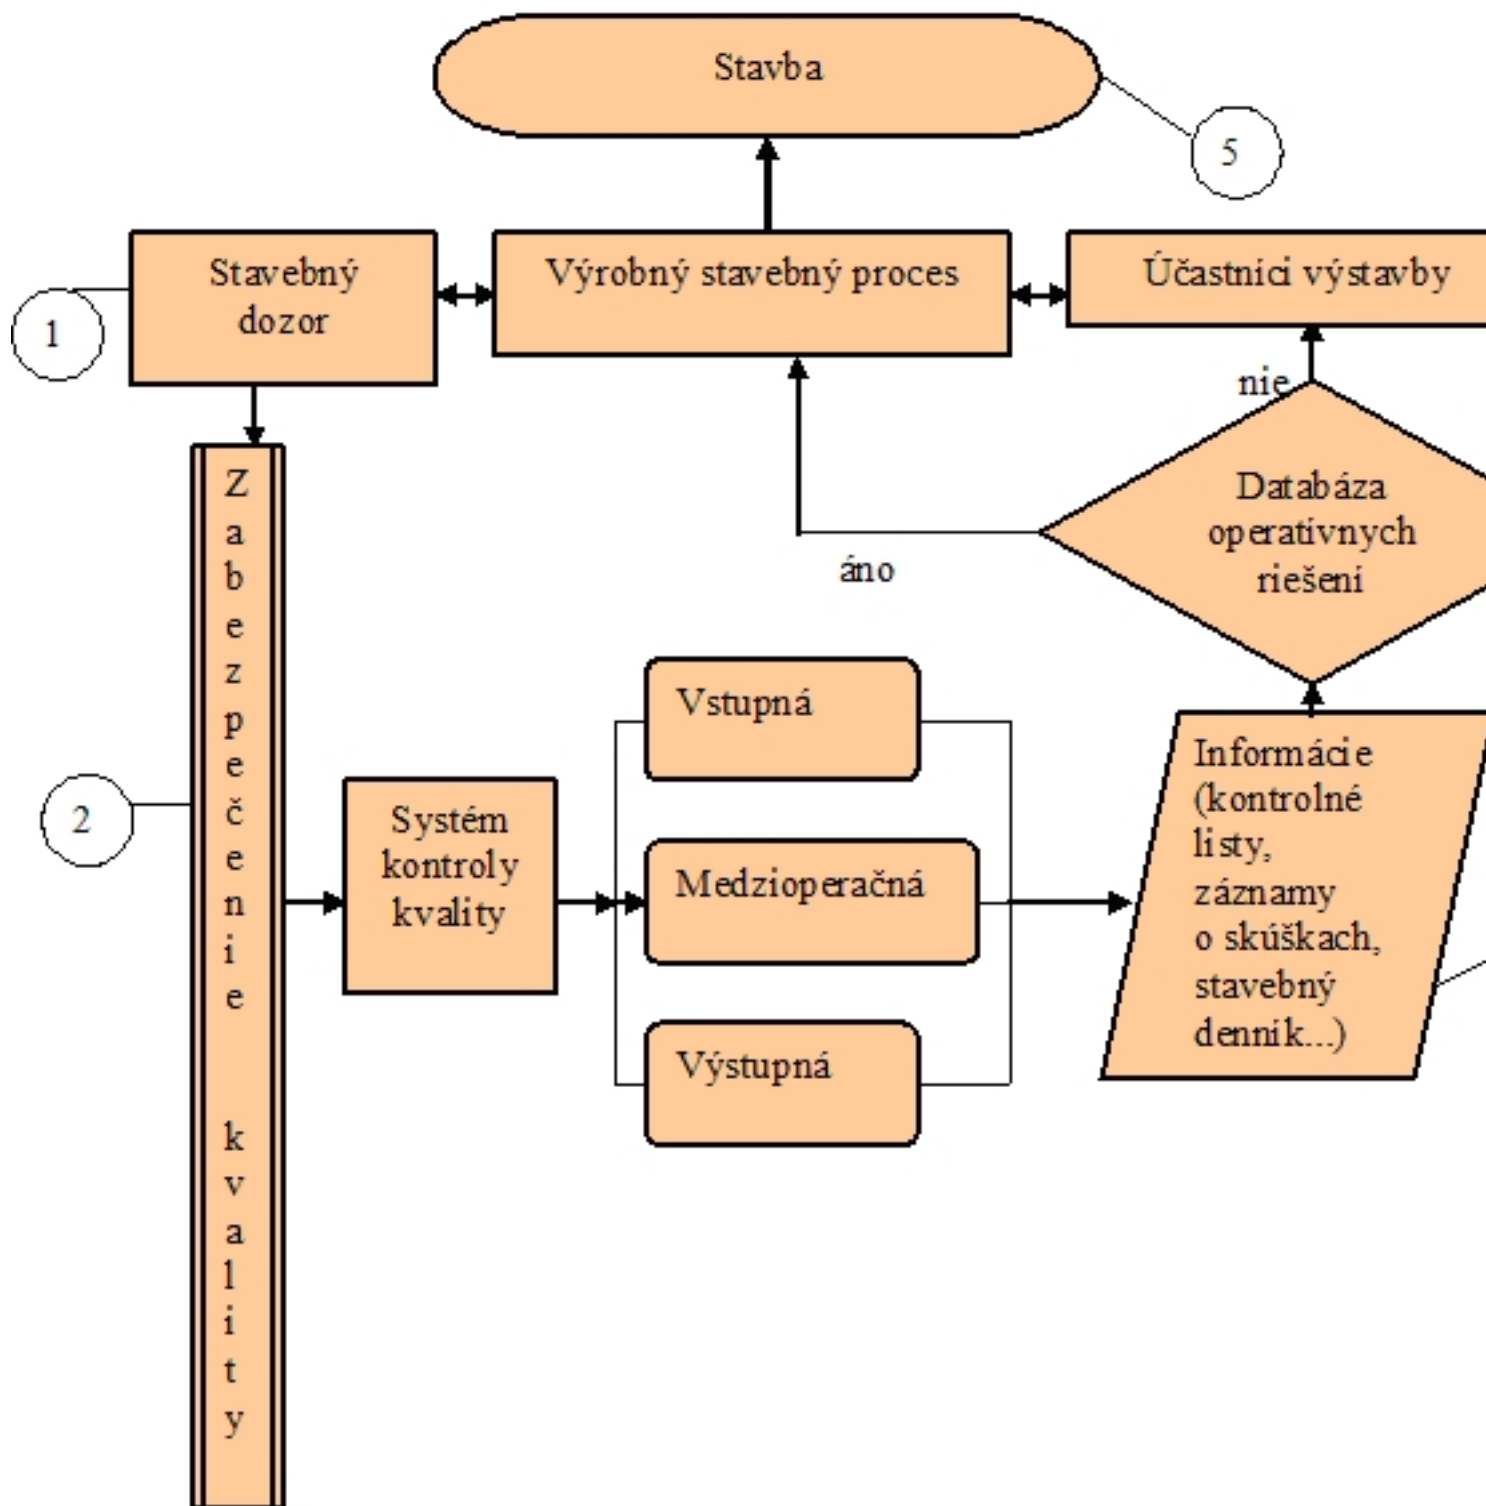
Stavba

5

Stavebný dozor

1

Výrobný stavebný proces

Účastníci výstavby

nie

Databáza operatívnych riešení

áno

Zabezpečenie kvality

2

Systém kontroly kvality

Vstupná

Medzioperačná

Výstupná

Informácie (kontrolné listy, záznamy o skúškach, stavebný denník...)